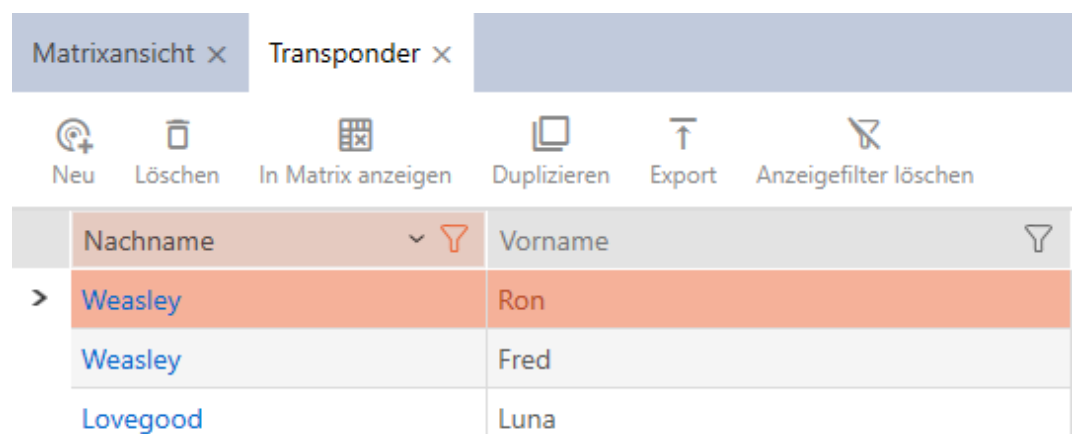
Matrixansicht ×   Transponder ×

Neu   Löschen   In Matrix anzeigen   Duplizieren   Export   Anzeigefilter löschen

| | Nachname | Vorname |
|---|---|---|
| > | Weasley | Ron |
| | Weasley | Fred |
| | Lovegood | Luna |